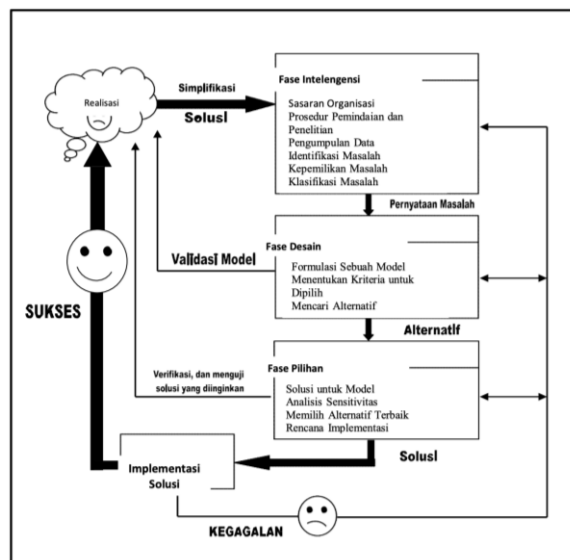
Realisasi

Simplifikasi

Solusi

Fase Intelengensi

Sasaran Organisasi
Prosedur Pemindaian dan Penelitian
Pengumpulan Data
Identifikasi Masalah
Kepemilikan Masalah
Klasifikasi Masalah

Pernyataan Masalah

Validasi Model

Fase Desain

Formulasi Sebuah Model
Menentukan Kriteria untuk Dipilih
Mencari Alternatif

Alternatif

SUKSES

Verifikasi, dan menguji solusi yang diinginkan

Fase Pilihan

Solusi untuk Model
Analisis Sensitivitas
Memilih Alternatif Terbaik
Rencana Implementasi

Solusi

Implementasi Solusi

KEGAGALAN